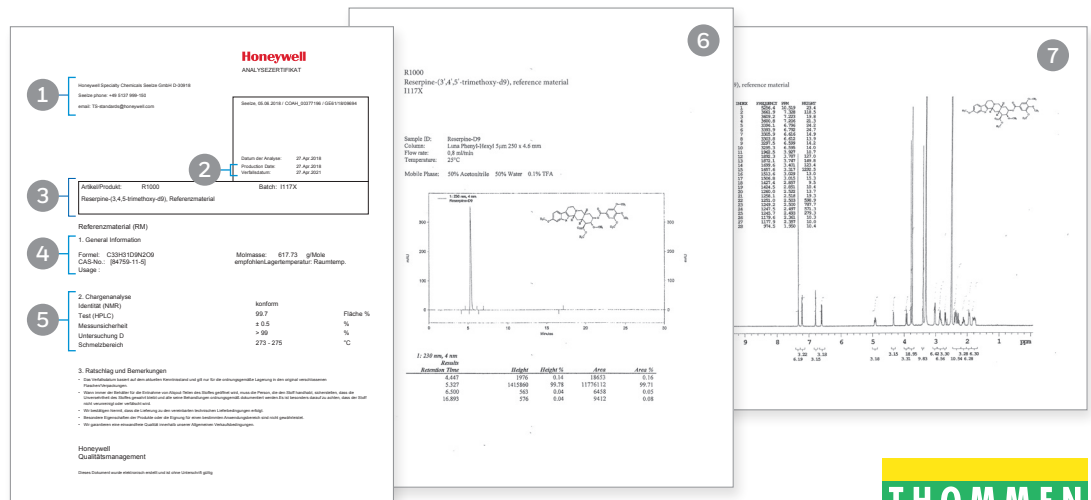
Honeywell
ANALYSEZERTIFIKAT

1
Honeywell Specialty Chemicals Seelze GmbH D-30918
Seelze phone: +49 5137 999-150
email: TS-standards@honeywell.com

Seelze, 05.08.2018 / COAH_00377196 / GE61/18/09694

Datum der Analyse: 27 Apr 2018
Production Date: 27 Apr 2018
Verfallsdatum: 27 Apr 2021

2

3
Artikel/Produkt: R1000 Batch: I117X
Reserpine-(3,4,5-trimethoxy-d9), Referenzmaterial

Referenzmaterial (RM)

4
1. General Information
Formel: C33H31D9N2O9
CAS-No.: [84759-11-5]
Usage :
Molmasse: 617.73 g/Mole
empfohlenLagertemperatur: Raumtemp.

5
2. Chargenanalyse
Identität (NMR) konform
Test (HPLC) 99.7 Fläche %
Messunsicherheit ± 0.5 %
Untersuchung D > 99 %
Schmelzbereich 273 - 275 °C

3. Ratschlag und Bemerkungen
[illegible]

Honeywell
Qualitätsmanagement

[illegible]

6
R1000
Reserpine-(3',4',5'-trimethoxy-d9), reference material
I117X

Sample ID: Reserpine-D9
Column: Luna Phenyl-Hexyl 5µm 250 x 4.6 mm
Flow rate: 0.8 ml/min
Temperature: 25°C
Mobile Phase: 50% Acetonitrile 50% Water 0.1% TFA

1: 230 nm, 4 nm
Results
| Retention Time | Height | Height % | Area | Area % |
|---|---|---|---|---|
| 4.447 | 1976 | 0.14 | 18653 | 0.16 |
| 5.327 | 1415860 | 99.78 | 11776112 | 99.71 |
| 6.500 | 563 | 0.04 | 6438 | 0.05 |
| 16.893 | 576 | 0.04 | 9412 | 0.08 |

Minutes

7
d9), reference material

9 8 7 6 5 4 3 2 1 ppm

THOMMEN